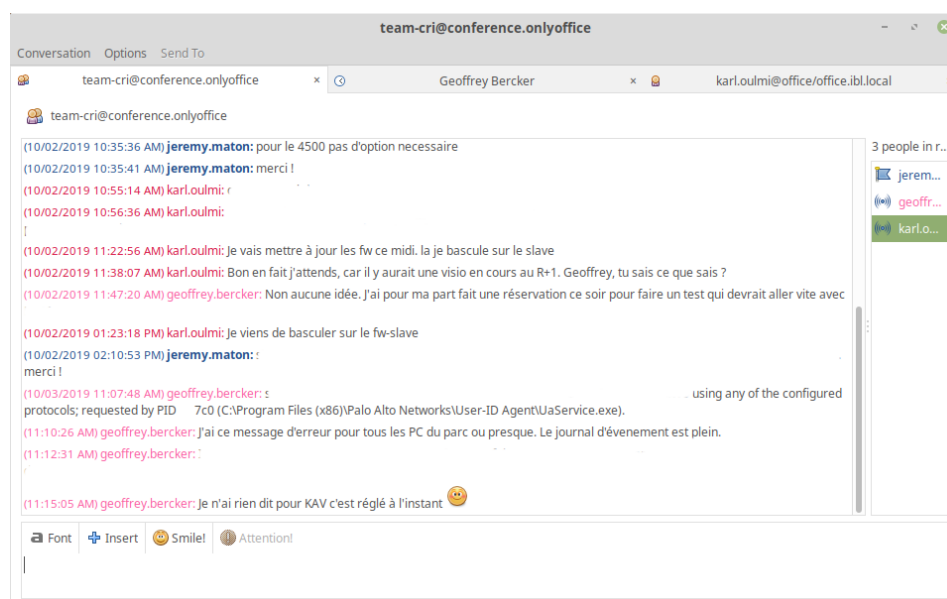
team-cri@conference.onlyoffice

Conversation Options Send To

team-cri@conference.onlyoffice × Geoffrey Bercker × karl.oulmi@office/office.ibl.local

team-cri@conference.onlyoffice

(10/02/2019 10:35:36 AM) jeremy.maton: pour le 4500 pas d'option necessaire
(10/02/2019 10:35:41 AM) jeremy.maton: merci !
(10/02/2019 10:55:14 AM) karl.oulmi: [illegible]
(10/02/2019 10:56:36 AM) karl.oulmi: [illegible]
(10/02/2019 11:22:56 AM) karl.oulmi: Je vais mettre à jour les fw ce midi. la je bascule sur le slave
(10/02/2019 11:38:07 AM) karl.oulmi: Bon en fait j'attends, car il y aurait une visio en cours au R+1. Geoffrey, tu sais ce que sais ?
(10/02/2019 11:47:20 AM) geoffrey.bercker: Non aucune idée. J'ai pour ma part fait une réservation ce soir pour faire un test qui devrait aller vite avec
(10/02/2019 01:23:18 PM) karl.oulmi: Je viens de basculer sur le fw-slave
(10/02/2019 02:10:53 PM) jeremy.maton: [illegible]
merci !
(10/03/2019 11:07:48 AM) geoffrey.bercker: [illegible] using any of the configured protocols; requested by PID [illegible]7c0 (C:\Program Files (x86)\Palo Alto Networks\User-ID Agent\UaService.exe).
(11:10:26 AM) geoffrey.bercker: J'ai ce message d'erreur pour tous les PC du parc ou presque. Le journal d'évenement est plein.
(11:12:31 AM) geoffrey.bercker: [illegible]
(11:15:05 AM) geoffrey.bercker: Je n'ai rien dit pour KAV c'est réglé à l'instant

3 people in r...
jerem...
geoffr...
karl.o...

Font Insert Smile! Attention!